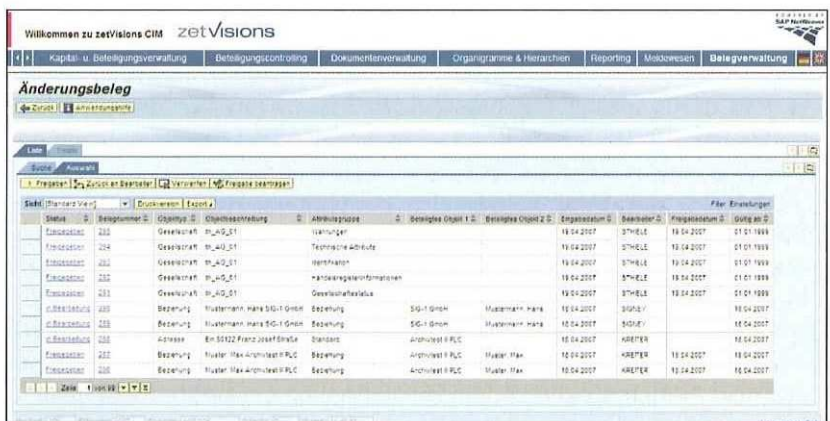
Willkommen zu zetVisions CIM zetVISIONS

Kapital- u. Beteiligungsverwaltung | Beteiligungscontrolling | Dokumentenverwaltung | Organigramme & Hierarchien | Reporting | Meldewesen | Belegverwaltung

Änderungsbeleg

Zurück | Anwendungshilfe

Liste | Details

Suche | Auswahl

Freigeben | Zurück an Bearbeiter | Verwerfen | Freigabe beantragen

Sicht: [Standard View] | Druckversion | Export

Filter Einstellungen

| Status | Belegnummer | Objekttyp | Objektbezeichnung | Attributgruppe | Beteiligtes Objekt 1 | Beteiligtes Objekt 2 | Eingangsdatum | Bearbeiter | Freigabedatum | Gültig ab |
|---|---|---|---|---|---|---|---|---|---|---|
| Freigegeben | 285 | Gesellschaft | m_AG_01 | Währungen | | | 19.04.2007 | STHELE | 19.04.2007 | 01.01.1999 |
| Freigegeben | 284 | Gesellschaft | m_AG_01 | Technische Attribute | | | 19.04.2007 | STHELE | 19.04.2007 | 01.01.1999 |
| Freigegeben | 283 | Gesellschaft | m_AG_01 | Identifikation | | | 19.04.2007 | STHELE | 19.04.2007 | 01.01.1999 |
| Freigegeben | 282 | Gesellschaft | m_AG_01 | Handelsregisterinformationen | | | 19.04.2007 | STHELE | 19.04.2007 | 01.01.1999 |
| Freigegeben | 281 | Gesellschaft | m_AG_01 | Gesellschaftsstatus | | | 19.04.2007 | STHELE | 19.04.2007 | 01.01.1999 |
| in Bearbeitung | 260 | Beziehung | Mustermann, Hans SIG-1 GmbH | Beziehung | SIG-1 GmbH | Mustermann, Hans | 18.04.2007 | SIGNEY | | 18.04.2007 |
| in Bearbeitung | 259 | Beziehung | Mustermann, Hans SIG-1 GmbH | Beziehung | SIG-1 GmbH | Mustermann, Hans | 18.04.2007 | SIGNEY | | 18.04.2007 |
| in Bearbeitung | 258 | Adresse | Bm 50122 Franz Josef Straße | Standard | Archivtest II PLC | | 18.04.2007 | KREFER | | 18.04.2007 |
| Freigegeben | 257 | Beziehung | Muster, Max Archivtest II PLC | Beziehung | Archivtest II PLC | Muster, Max | 18.04.2007 | KREFER | 18.04.2007 | 18.04.2007 |
| Freigegeben | 256 | Beziehung | Muster, Max Archivtest II PLC | Beziehung | Archivtest II PLC | Muster, Max | 18.04.2007 | KREFER | 18.04.2007 | 18.04.2007 |

Zeile 1 von 99